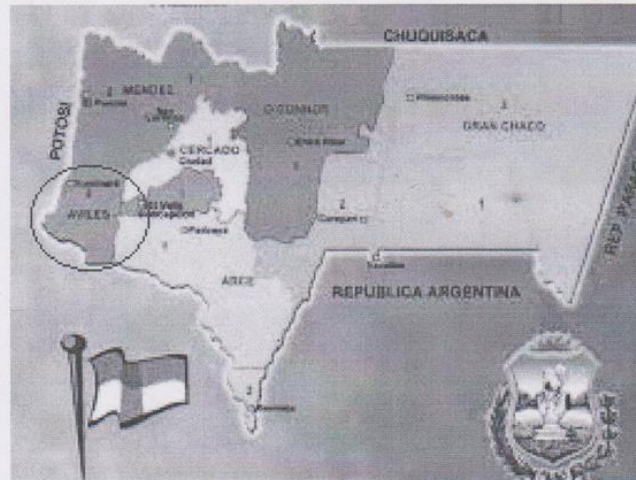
CHUQUISACA

POTOSI

1
2 MENDEZ
San Lorenzo

O'CONNOR
Entre Rios
2

Villamontes
2
GRAN CHACO

CERCADO
Ciudad

2
AVILES
Uriondo
El Valle
Concepcion
Padcaya

2
Caraparí

1

ARCE

Yacuiba

REPUBLICA ARGENTINA

REP. PARAG

2
Bermejo